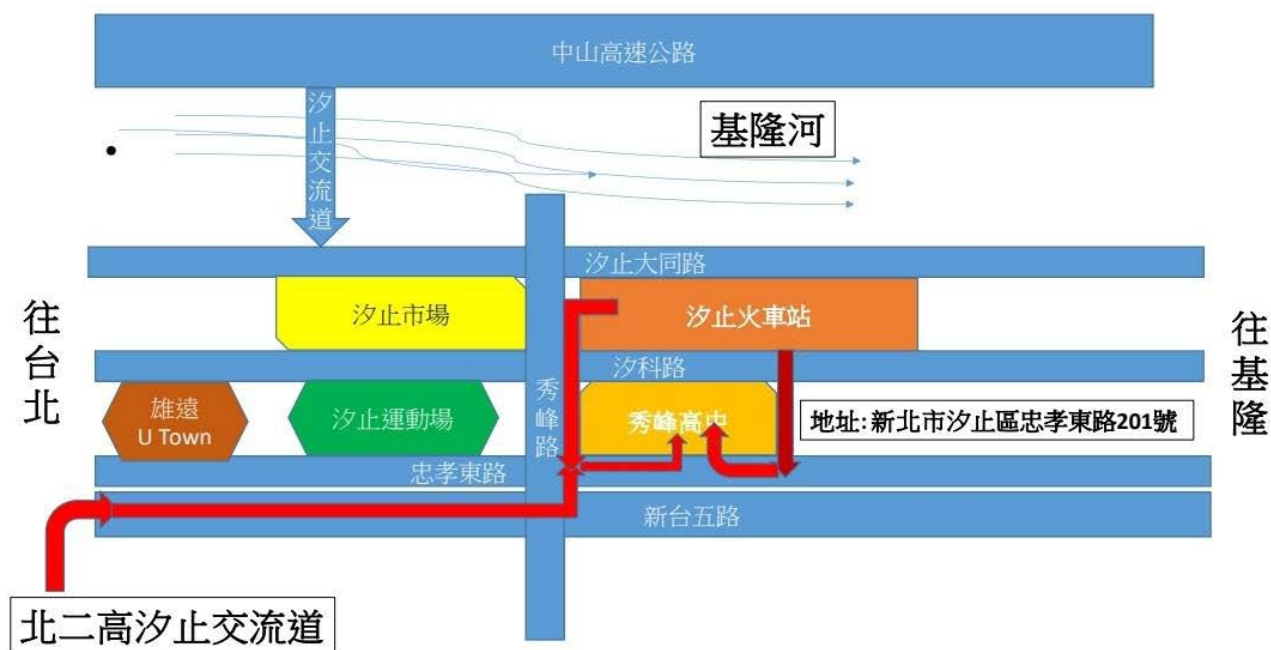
中山高速公路

汐止交流道

基隆河

汐止大同路

往台北

汐止市場

汐止火車站

往基隆

汐科路

雄遠 U Town

汐止運動場

秀峰路

秀峰高中

地址:新北市汐止區忠孝東路201號

忠孝東路

新台五路

北二高汐止交流道